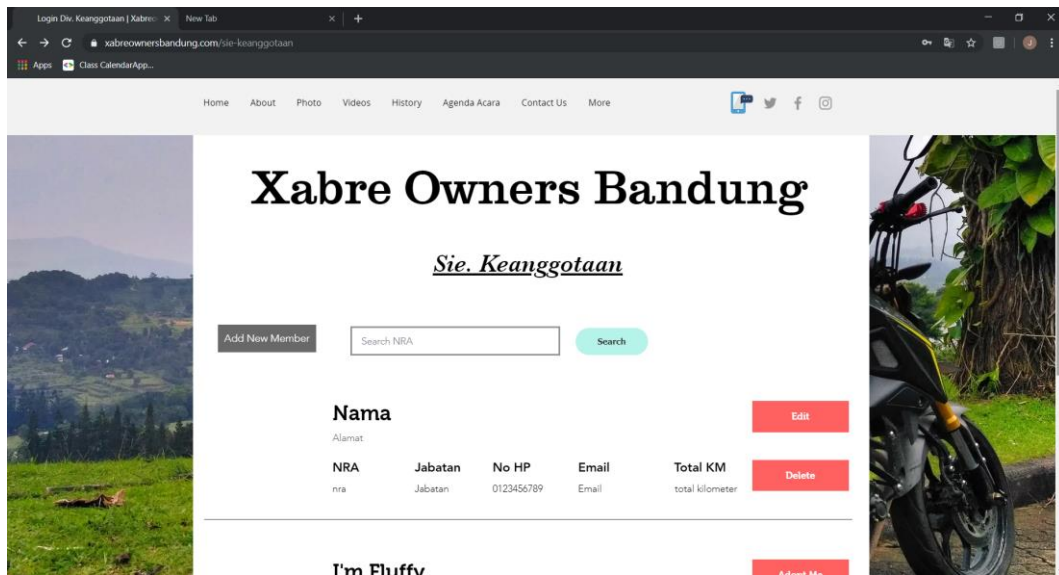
Login Div. Keanggotaan | Xabre
New Tab
xabreownersbandung.com/sie-keanggotaan
Apps
Class CalendarApp...

Home About Photo Videos History Agenda Acara Contact Us More

Xabre Owners Bandung

Sie. Keanggotaan

Add New Member
Search NRA
Search

Nama
Alamat
Edit

| NRA | Jabatan | No HP | Email | Total KM |
|---|---|---|---|---|
| nra | Jabatan | 0123456789 | Email | total kilometer |

Delete

I'm Fluffy
Adopt Me